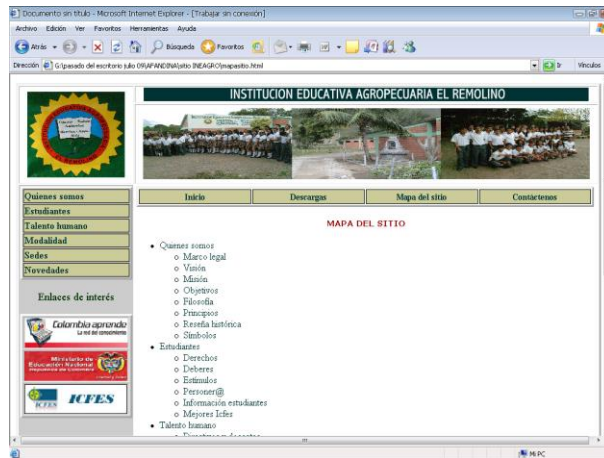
Documento sin título - Microsoft Internet Explorer - [Trabajar sin conexión]

Archivo Edición Ver Favoritos Herramientas Ayuda

Atrás Búsqueda Favoritos

Dirección G:\pasado del escritorio julio 09\AFANDINA\sitio INEAGRO\mapasitio.html Ir Vínculos

INSTITUCION EDUCATIVA AGROPECUARIA EL REMOLINO

Quienes somos
Estudiantes
Talento humano
Modalidad
Sedes
Novedades

Enlaces de interés

Colombia aprende
La red del conocimiento

Ministerio de Educación Nacional
República de Colombia

ICFES

| Inicio | Descargas | Mapa del sitio | Contáctenos |
|---|---|---|---|

MAPA DEL SITIO

- Quienes somos
  - Marco legal
  - Visión
  - Misión
  - Objetivos
  - Filosofía
  - Principios
  - Reseña histórica
  - Símbolos
- Estudiantes
  - Derechos
  - Deberes
  - Estímulos
  - Personer@
  - Información estudiantes
  - Mejores Icfes
- Talento humano
  - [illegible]

Mi PC